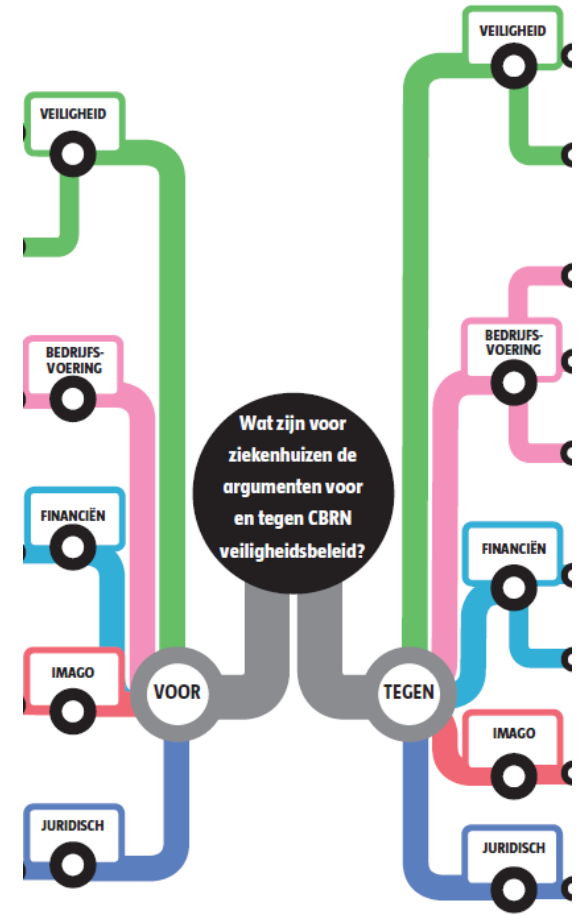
VEILIGHEID

BEDRIJFS-VOERING

FINANCIËN

IMAGO

JURIDISCH

Wat zijn voor ziekenhuizen de argumenten voor en tegen CBRN veiligheidsbeleid?

VOOR

TEGEN

VEILIGHEID

BEDRIJFS-VOERING

FINANCIËN

IMAGO

JURIDISCH